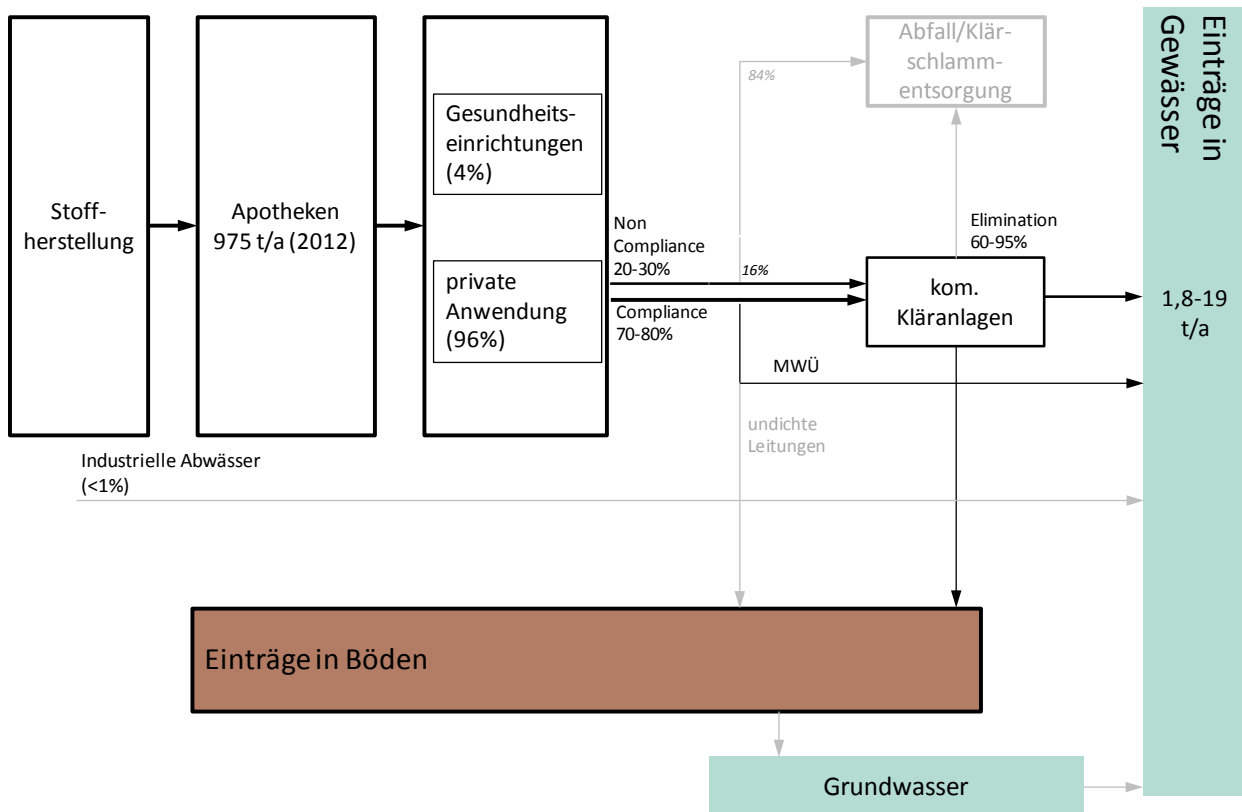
Stoffherstellung

Apotheken 975 t/a (2012)

Gesundheitseinrichtungen (4%)

private Anwendung (96%)

Non Compliance 20-30%

Compliance 70-80%

84%

16%

Abfall/Klärschlammentsorgung

Elimination 60-95%

kom. Kläranlagen

MWÜ

undichte Leitungen

Einträge in Gewässer

1,8-19 t/a

Industrielle Abwässer (<1%)

Einträge in Böden

Grundwasser